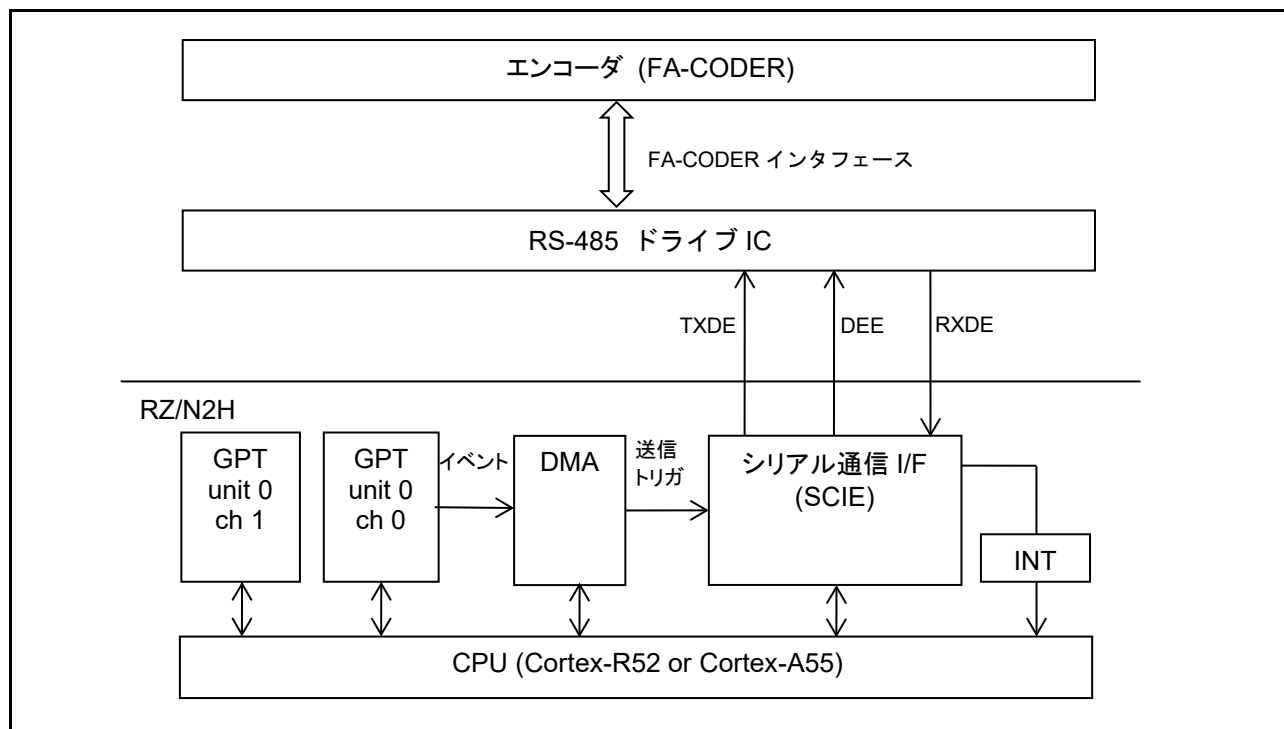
エンコーダ (FA-CODER)

FA-CODER インタフェース

RS-485 ドライブ IC

TXDE

DEE

RXDE

RZ/N2H

GPT
unit 0
ch 1

GPT
unit 0
ch 0

イベント

DMA

送信
トリガ

シリアル通信 I/F
(SCIE)

INT

CPU (Cortex-R52 or Cortex-A55)